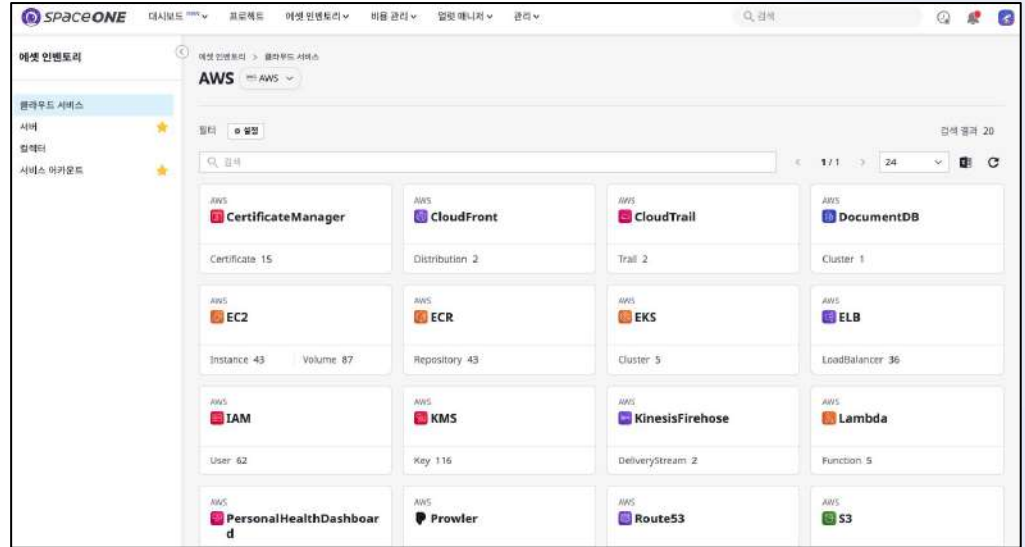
SpaceONE 대시보드 ▾ 프로젝트 에셋 인벤토리 ▾ 비용 관리 ▾ 얼럿 매니저 ▾ 관리 ▾ 검색

에셋 인벤토리

클라우드 서비스
서버
컬렉터
서비스 어카운트

에셋 인벤토리 > 클라우드 서비스

AWS AWS

필터 0 설정 검색 결과 20

검색 1/1 24

AWS CertificateManager
Certificate 15

AWS CloudFront
Distribution 2

AWS CloudTrail
Trail 2

AWS DocumentDB
Cluster 1

AWS EC2
Instance 43 Volume 87

AWS ECR
Repository 43

AWS EKS
Cluster 5

AWS ELB
LoadBalancer 36

AWS IAM
User 62

AWS KMS
Key 116

AWS KinesisFirehose
DeliveryStream 2

AWS Lambda
Function 5

AWS PersonalHealthDashboard

AWS Prowler

AWS Route53

AWS S3